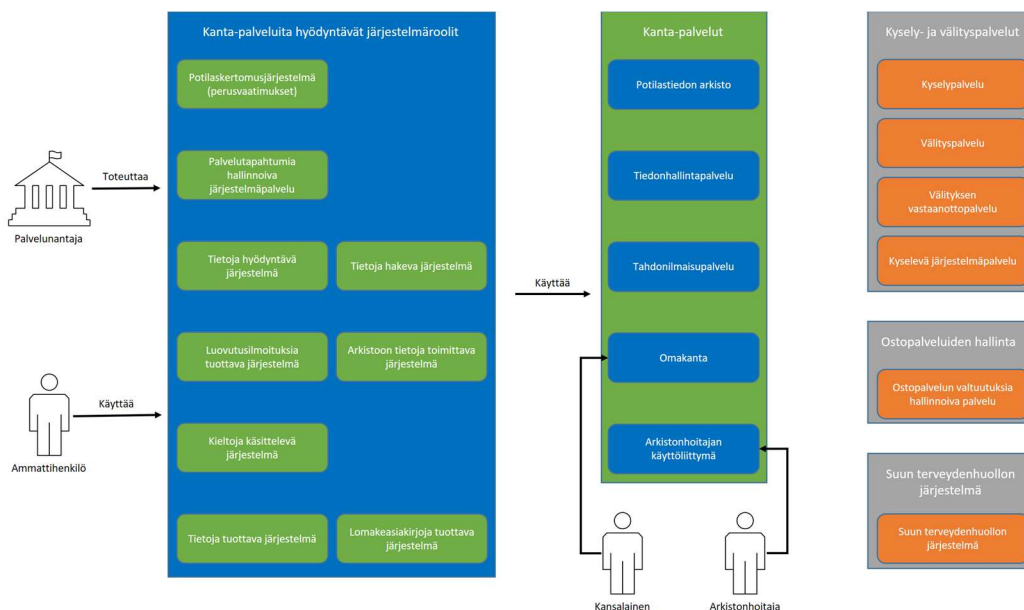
Kanta-palveluita hyödyntävät järjestelmäroolit

Potilaskertomusjärjestelmä (perusvaatimukset)

Palvelutapahtumia hallinnoiva järjestelmäpalvelu

Tietoja hyödyntävä järjestelmä

Tietoja hakeva järjestelmä

Luovutusilmoituksia tuottava järjestelmä

Arkistoon tietoja toimittava järjestelmä

Kieltoja käsittelevä järjestelmä

Tietoja tuottava järjestelmä

Lomakeasiakirjoja tuottava järjestelmä

Toteuttaa

Palvelunantaja

Käyttää

Ammattihenkilö

Käyttää

Kanta-palvelut

Potilastiedon arkisto

Tiedonhallintapalvelu

Tahdonilmaisupalvelu

Omakanta

Arkistonhoitajan käyttöliittymä

Kansalainen

Arkistonhoitaja

Kysely- ja välityspalvelut

Kyselypalvelu

Välityspalvelu

Välityksen vastaanottopalvelu

Kyselevä järjestelmäpalvelu

Ostopalveluiden hallinta

Ostopalvelun valtuutuksia hallinnoiva palvelu

Suun terveydenhuollon järjestelmä

Suun terveydenhuollon järjestelmä